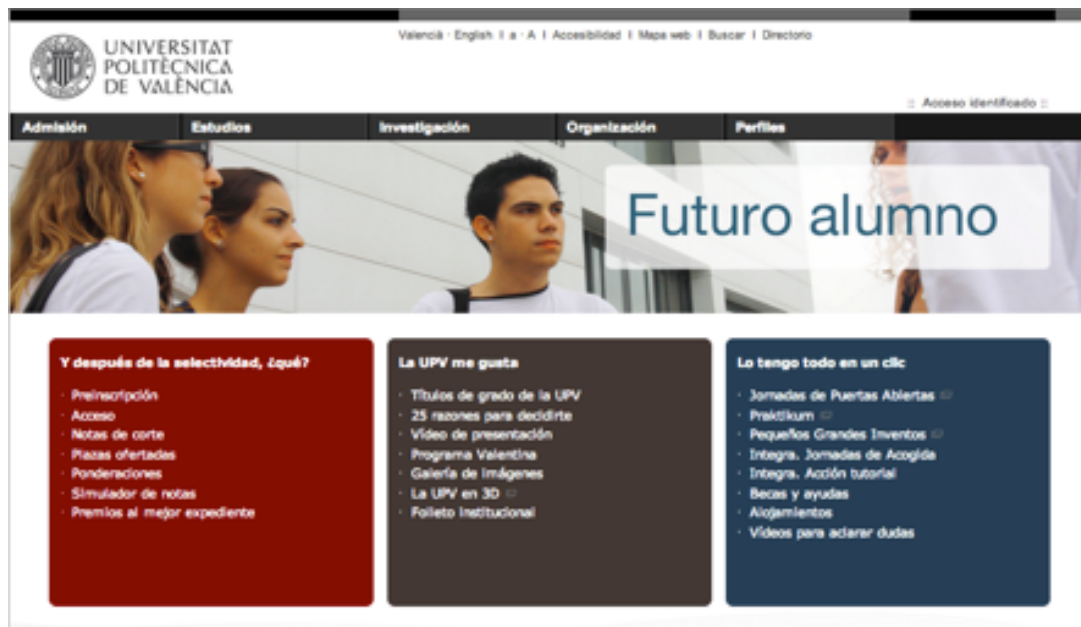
UNIVERSITAT POLITÈCNICA DE VALÈNCIA

Valencià · English I a · A I Accesibilidad I Mapa web I Buscar I Directorio

:: Acceso identificado ::

Admisión Estudios Investigación Organización Perfiles

Futuro alumno

Y después de la selectividad, ¿qué?
Preinscripción
Acceso
Notas de corte
Plazas ofertadas
Ponderaciones
Simulador de notas
Premios al mejor expediente

La UPV me gusta
Títulos de grado de la UPV
25 razones para decidirte
Vídeo de presentación
Programa Valentina
Galería de imágenes
La UPV en 3D
Folleto institucional

Lo tengo todo en un clic
Jornadas de Puertas Abiertas
Praktikum
Pequeños Grandes Inventos
Integra. Jornadas de Acogida
Integra. Acción tutorial
Becas y ayudas
Alojamientos
Vídeos para aclarar dudas